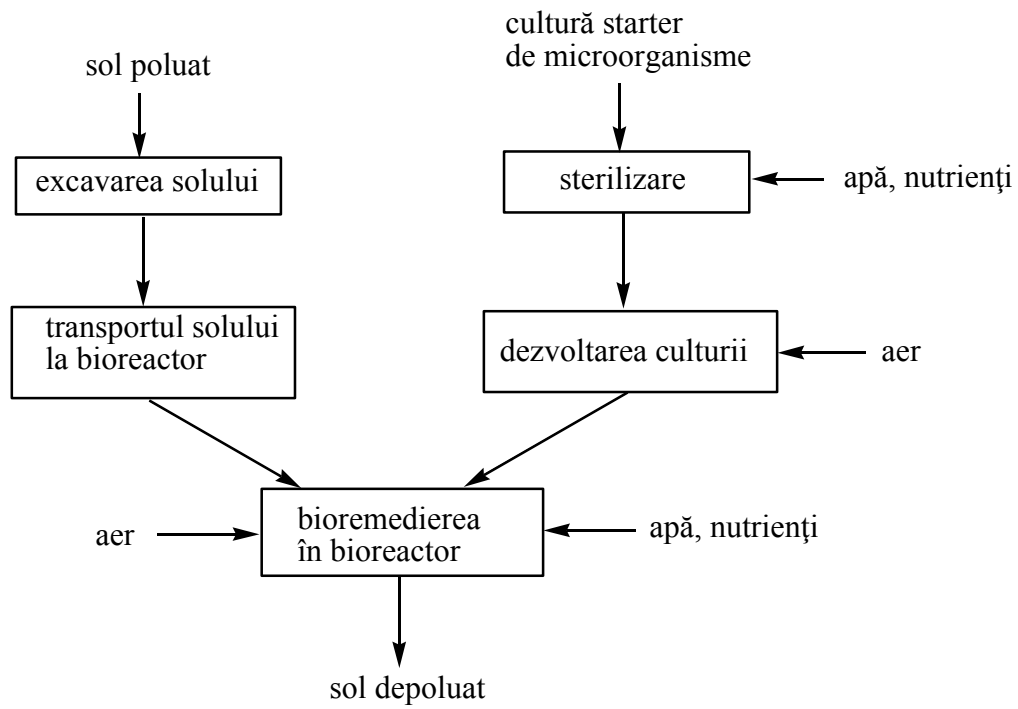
sol poluat

excavarea solului

transportul solului la bioreactor

cultură starter de microorganisme

sterilizare

apă, nutrienţi

dezvoltarea culturii

aer

aer

bioremedierea în bioreactor

apă, nutrienţi

sol depoluat